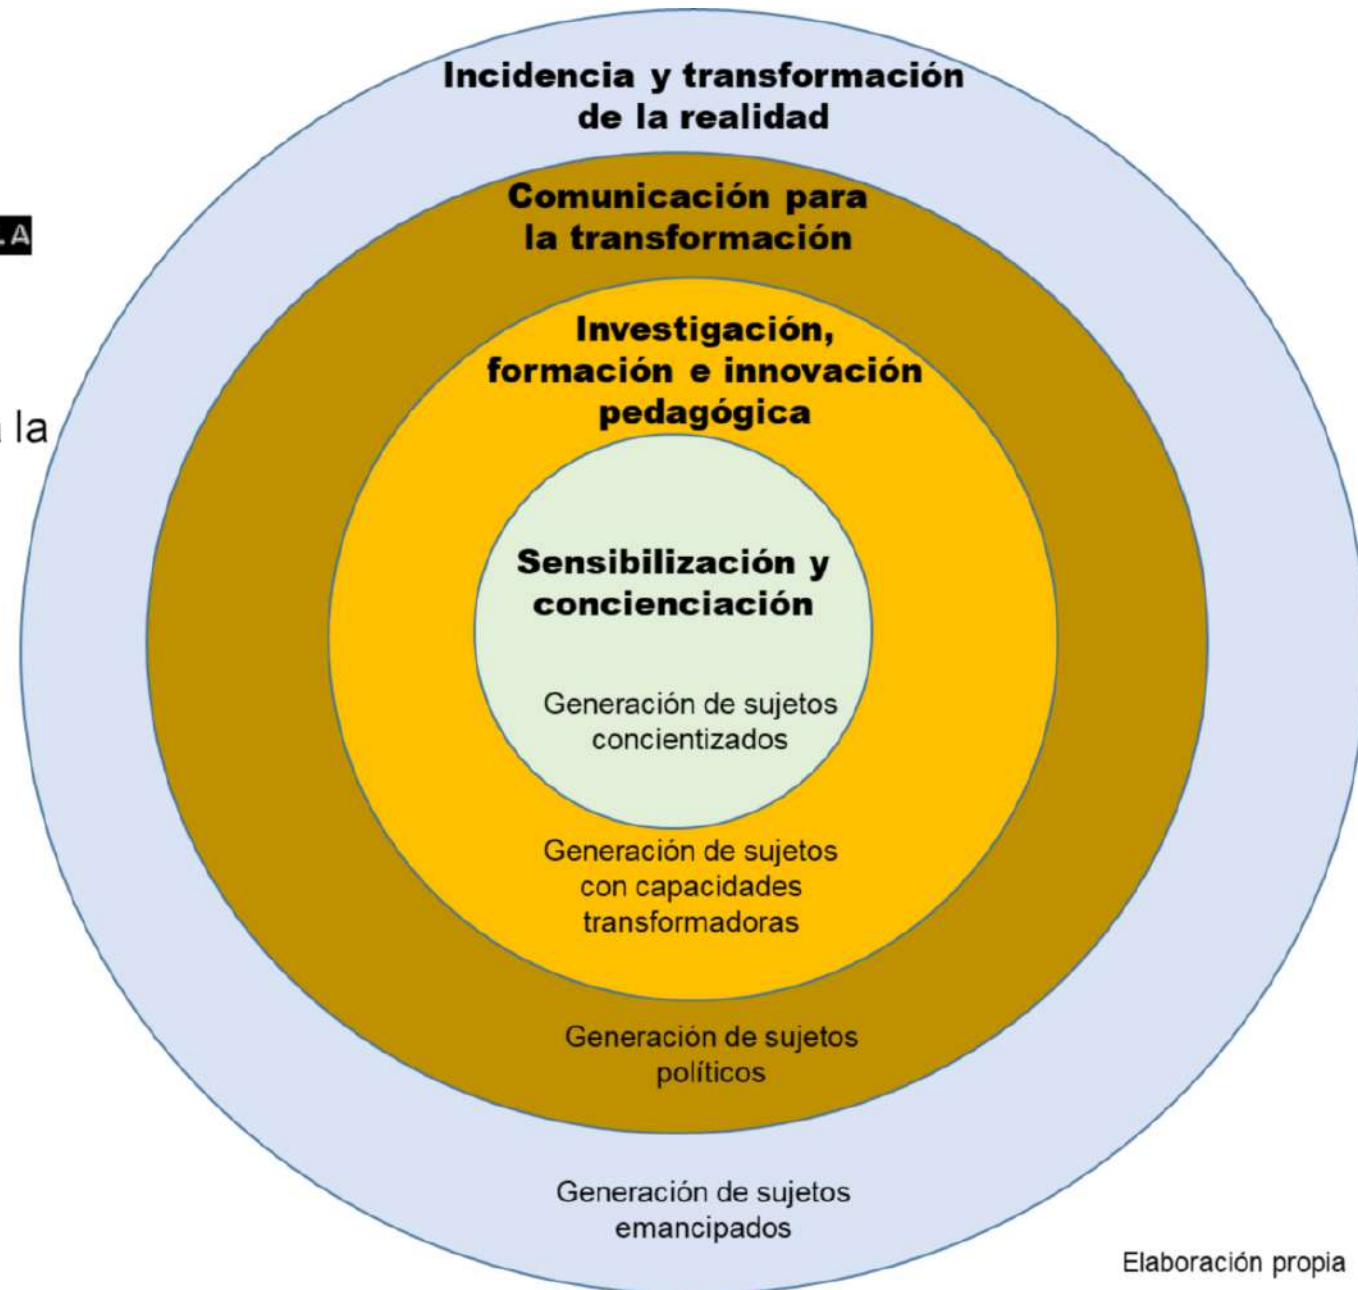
.A

la

Incidencia y transformación de la realidad

Comunicación para la transformación

Investigación, formación e innovación pedagógica

Sensibilización y concienciación

Generación de sujetos concientizados

Generación de sujetos con capacidades transformadoras

Generación de sujetos políticos

Generación de sujetos emancipados

Elaboración propia